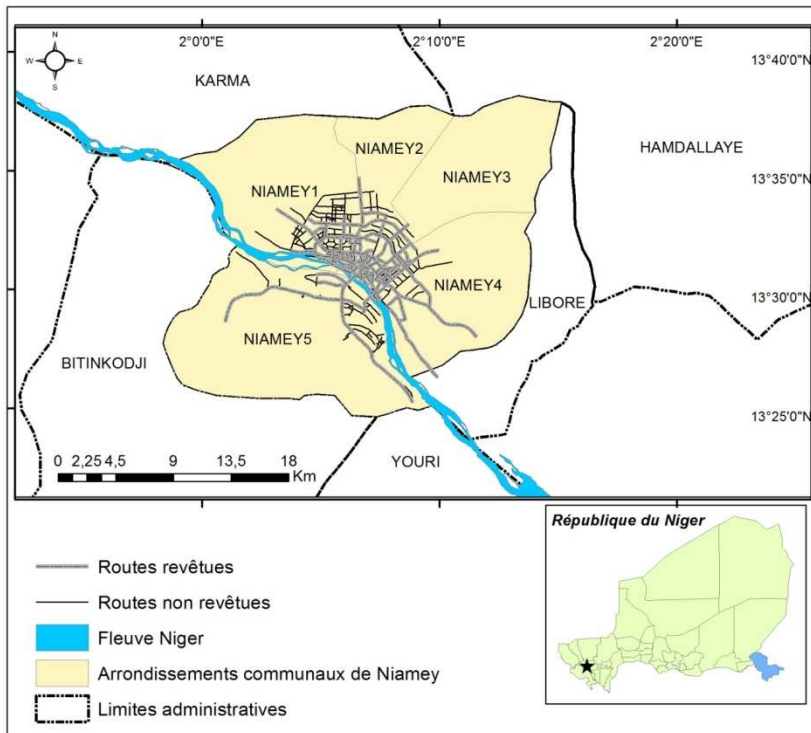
N
W E
S

2°0'0"E
2°10'0"E
2°20'0"E
13°40'0"N
13°35'0"N
13°30'0"N
13°25'0"N

KARMA
NIAMEY2
HAMDALLAYE
NIAMEY1
NIAMEY3
NIAMEY4
LIBORE
NIAMEY5
BITINKODJI
YOURI

0 2,25 4,5 9 13,5 18 Km

République du Niger

Routes revêtues
Routes non revêtues
Fleuve Niger
Arrondissements communaux de Niamey
Limites administratives